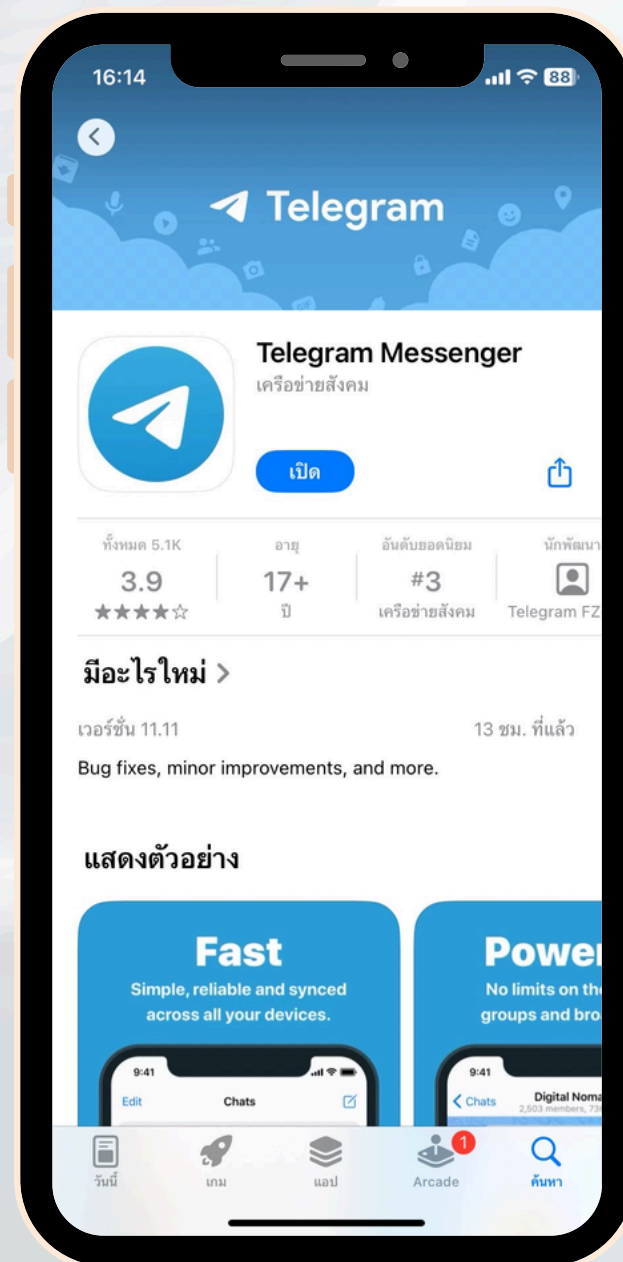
16:14

88

Telegram

Telegram Messenger
เครือข่ายสังคม

เปิด

| ทั้งหมด 5.1K | อายุ | อันดับยอดนิยม | นักพัฒนา |
|---|---|---|---|
| 3.9 | 17+ | #3 | |
| ★★★★☆ | ปี | เครือข่ายสังคม | Telegram FZ |

มีอะไรใหม่ >

เวอร์ชั่น 11.11

13 ชม. ที่แล้ว

Bug fixes, minor improvements, and more.

แสดงตัวอย่าง

Fast
Simple, reliable and synced across all your devices.

9:41
Edit
Chats

Powe
No limits on th
groups and bro

9:41
Chats
Digital Noma
2,503 members, 73

วันนี้
เกม
แอป
1
Arcade
ค้นหา